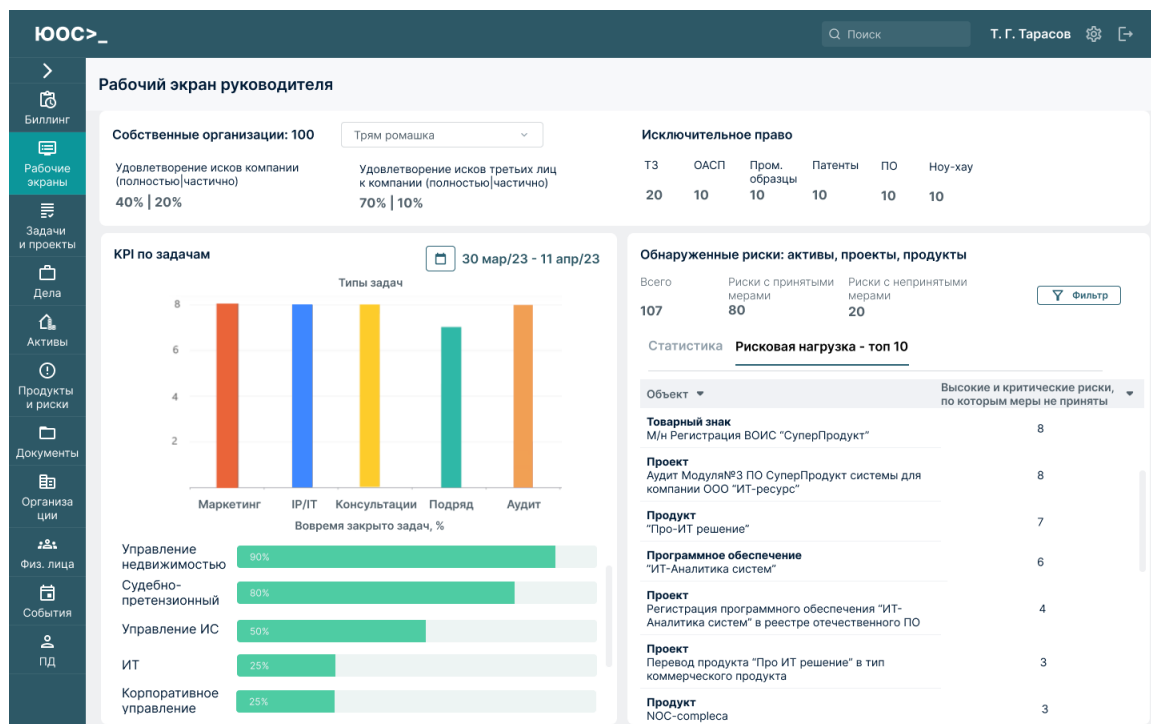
ЮОС>_

Поиск

Т. Г. Тарасов

Биллинг
Рабочие экраны
Задачи и проекты
Дела
Активы
Продукты и риски
Документы
Организации
Физ. лица
События
ПД

Рабочий экран руководителя

Собственные организации: 100

Трям ромашка

Удовлетворение исков компании (полностью|частично)
40% | 20%

Удовлетворение исков третьих лиц к компании (полностью|частично)
70% | 10%

Исключительное право

| ТЗ | ОАСП | Пром. образцы | Патенты | ПО | Ноу-хау |
|---|---|---|---|---|---|
| 20 | 10 | 10 | 10 | 10 | 10 |

KPI по задачам

30 мар/23 - 11 апр/23

Типы задач

8
6
4
2

Маркетинг IP/IT Консультации Подряд Аудит

Вовремя закрыто задач, %

Управление недвижимостью 90%
Судебно-претензионный 80%
Управление ИС 50%
ИТ 25%
Корпоративное управление 25%

Обнаруженные риски: активы, проекты, продукты

Всего
107

Риски с принятыми мерами
80

Риски с непринятыми мерами
20

Фильтр

Статистика Рисковая нагрузка - топ 10

| Объект | Высокие и критические риски, по которым меры не приняты |
|---|---|
| Товарный знак М/н Регистрация ВОИС "СуперПродукт" | 8 |
| Проект Аудит Модуля№3 ПО СуперПродукт системы для компании ООО "ИТ-ресурс" | 8 |
| Продукт "Про-ИТ решение" | 7 |
| Программное обеспечение "ИТ-Аналитика систем" | 6 |
| Проект Регистрация программного обеспечения "ИТ-Аналитика систем" в реестре отечественного ПО | 4 |
| Проект Перевод продукта "Про ИТ решение" в тип коммерческого продукта | 3 |
| Продукт NOC-compleca | 3 |